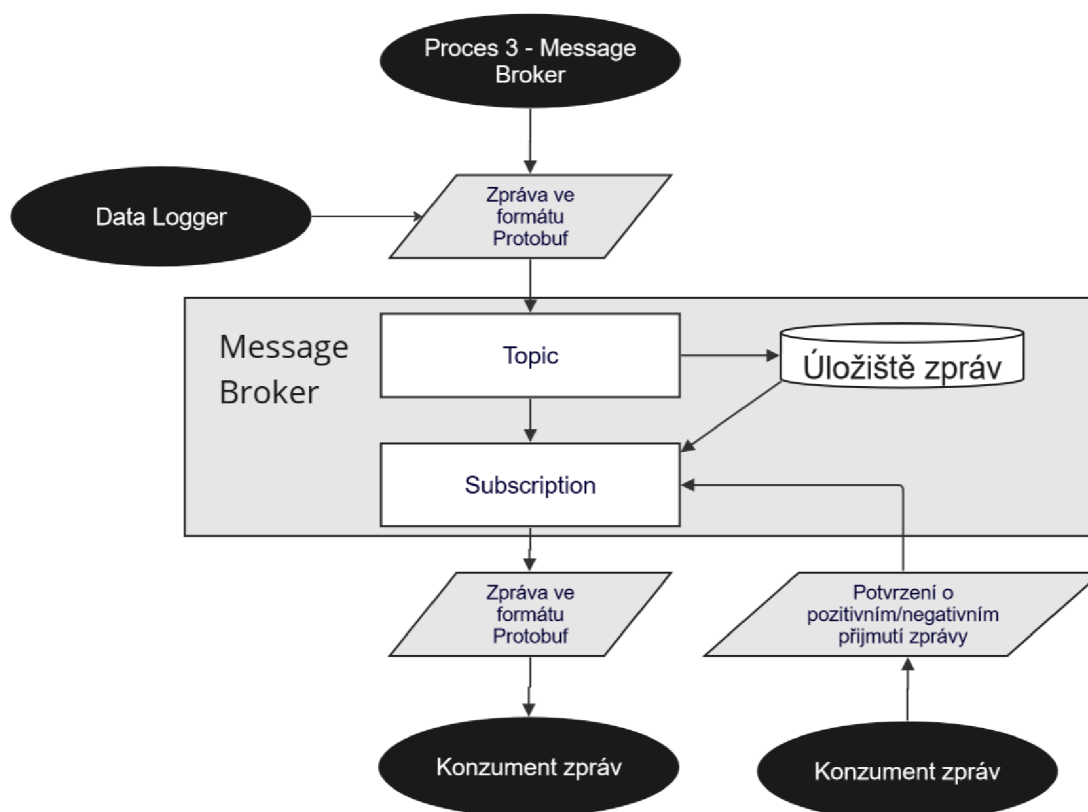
Proces 3 - Message Broker

Data Logger

Zpráva ve formátu Protobuf

Message Broker

Topic

Úložiště zpráv

Subscription

Zpráva ve formátu Protobuf

Potvrzení o pozitivním/negativním přijmutí zprávy

Konzument zpráv

Konzument zpráv